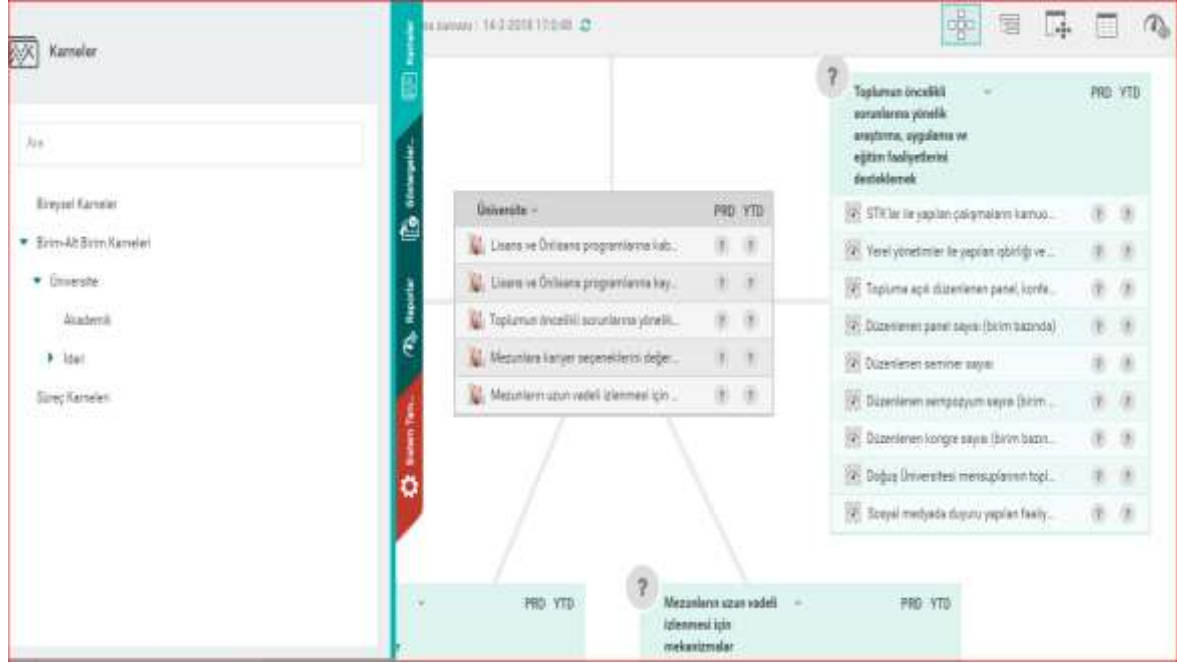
Karneler

Ara

Bireysel Karneler

Birim-Alt Birim Karneleri

Üniversite

Akademik

İdari

Süreç Karneleri

Karneler

Göstergeler

Raporlar

Sistem Tan...

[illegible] zamanı : 14.2.2018 17:0:48

Toplumun öncelikli sorunlarına yönelik araştırma, uygulama ve eğitim faaliyetlerini desteklemek

PRD YTD

STK'lar ile yapılan çalışmaları kamuo...

Yerel yönetimler ile yapılan işbirliği ve ...

Topluma açık düzenlenen panel, konfe...

Düzenlenen panel sayısı (birim bazında)

Düzenlenen seminer sayısı

Düzenlenen sempozyum sayısı (birim ...

Düzenlenen kongre sayısı (birim bazın...

Doğuş Üniversitesi mensuplarının topl...

Sosyal medyada duyuru yapılan faaliy...

Üniversite

PRD YTD

Lisans ve Önlisans programlarına kab...

Lisans ve Önlisans programlarına kay...

Toplumun öncelikli sorunlarına yönelik...

Mezunlara kariyer seçeneklerini değer...

Mezunların uzun vadeli izlenmesi için ...

PRD YTD

Mezunların uzun vadeli izlenmesi için mekanizmalar

PRD YTD